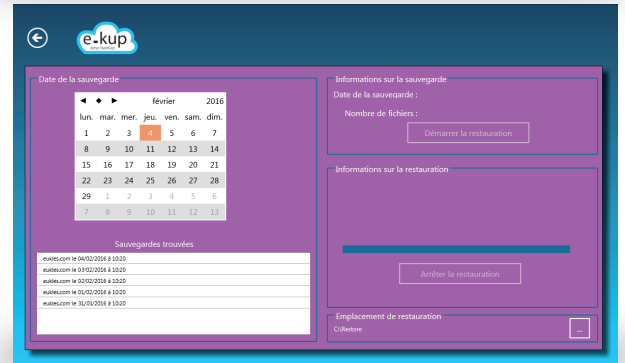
e-kup
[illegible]

Date de la sauvegarde

◀ ◆ ▶ février 2016

| lun. | mar. | mer. | jeu. | ven. | sam. | dim. |
|---|---|---|---|---|---|---|
| 1 | 2 | 3 | 4 | 5 | 6 | 7 |
| 8 | 9 | 10 | 11 | 12 | 13 | 14 |
| 15 | 16 | 17 | 18 | 19 | 20 | 21 |
| 22 | 23 | 24 | 25 | 26 | 27 | 28 |
| 29 | 1 | 2 | 3 | 4 | 5 | 6 |
| 7 | 8 | 9 | 10 | 11 | 12 | 13 |

Sauvegardes trouvées

eukles.com le 04/02/2016 à 10:20
eukles.com le 03/02/2016 à 10:20
eukles.com le 02/02/2016 à 10:20
eukles.com le 01/02/2016 à 10:20
eukles.com le 31/01/2016 à 10:20

Informations sur la sauvegarde

Date de la sauvegarde :

Nombre de fichiers :

Démarrer la restauration

Informations sur la restauration

Arrêter la restauration

Emplacement de restauration

C:\Restore

...